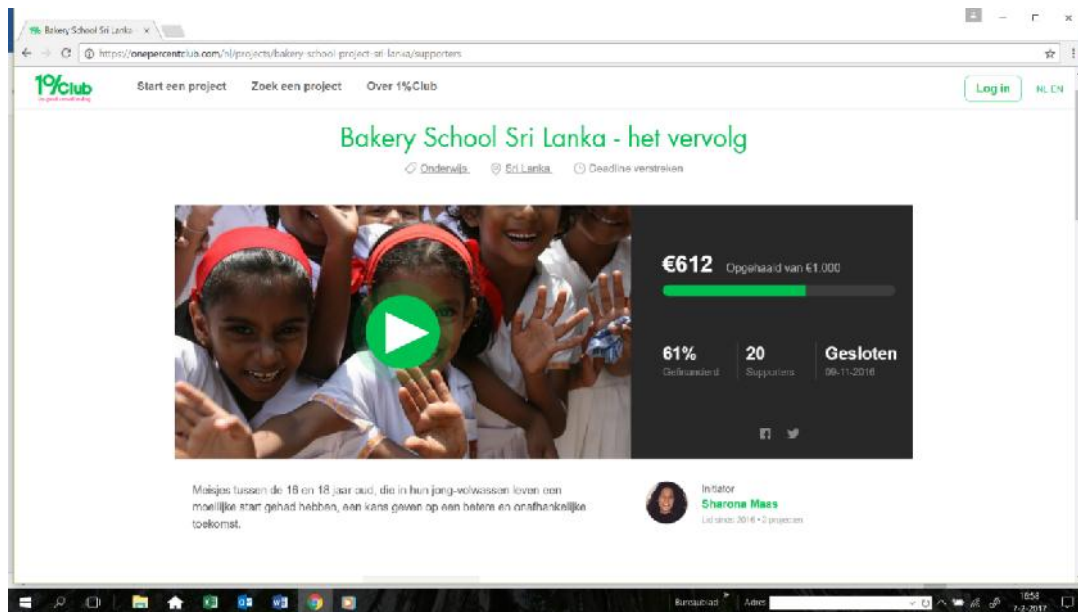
Bakery School Sri Lanka ×

https://onepercentclub.com/nl/projects/bakery-school-project-sri-lanka/supporters

1%Club

Start een project Zoek een project Over 1%Club

Log in NL EN

Bakery School Sri Lanka - het vervolg

Onderwijs Sri Lanka Deadline verstreken

€612 Opgehaald van €1.000

61% Gefinancierd

20 Supporters

Gesloten 09-11-2016

Meisjes tussen de 16 en 18 jaar oud, die in hun jong-volwassen leven een moeilijke start gehad hebben, een kans geven op een betere en onafhankelijke toekomst.

Initiator
Sharona Maas
Lid sinds 2016 • 2 projecten

Bureaublad Adres

16:58
7-2-2017